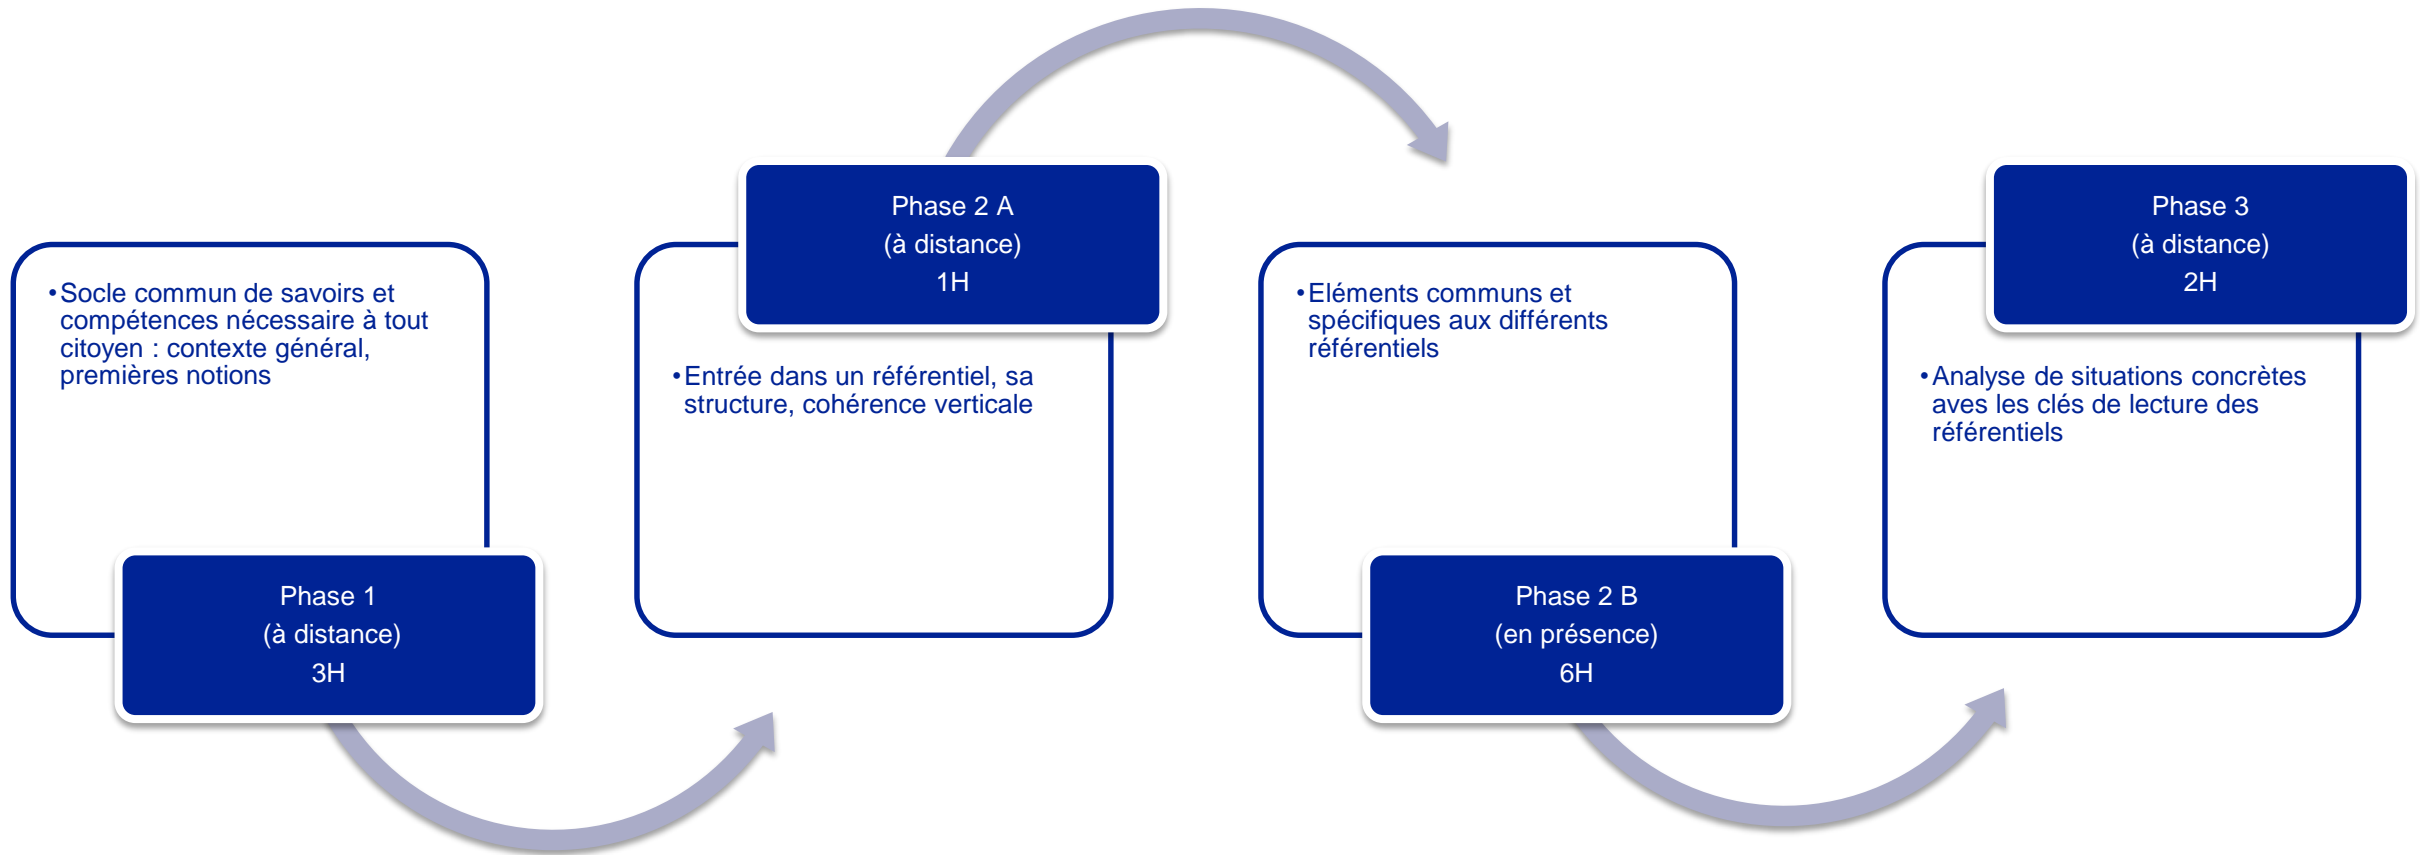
• Socle commun de savoirs et compétences nécessaire à tout citoyen : contexte général, premières notions

Phase 1
(à distance)
3H

Phase 2 A
(à distance)
1H

• Entrée dans un référentiel, sa structure, cohérence verticale

• Eléments communs et spécifiques aux différents référentiels

Phase 2 B
(en présence)
6H

Phase 3
(à distance)
2H

• Analyse de situations concrètes aves les clés de lecture des référentiels